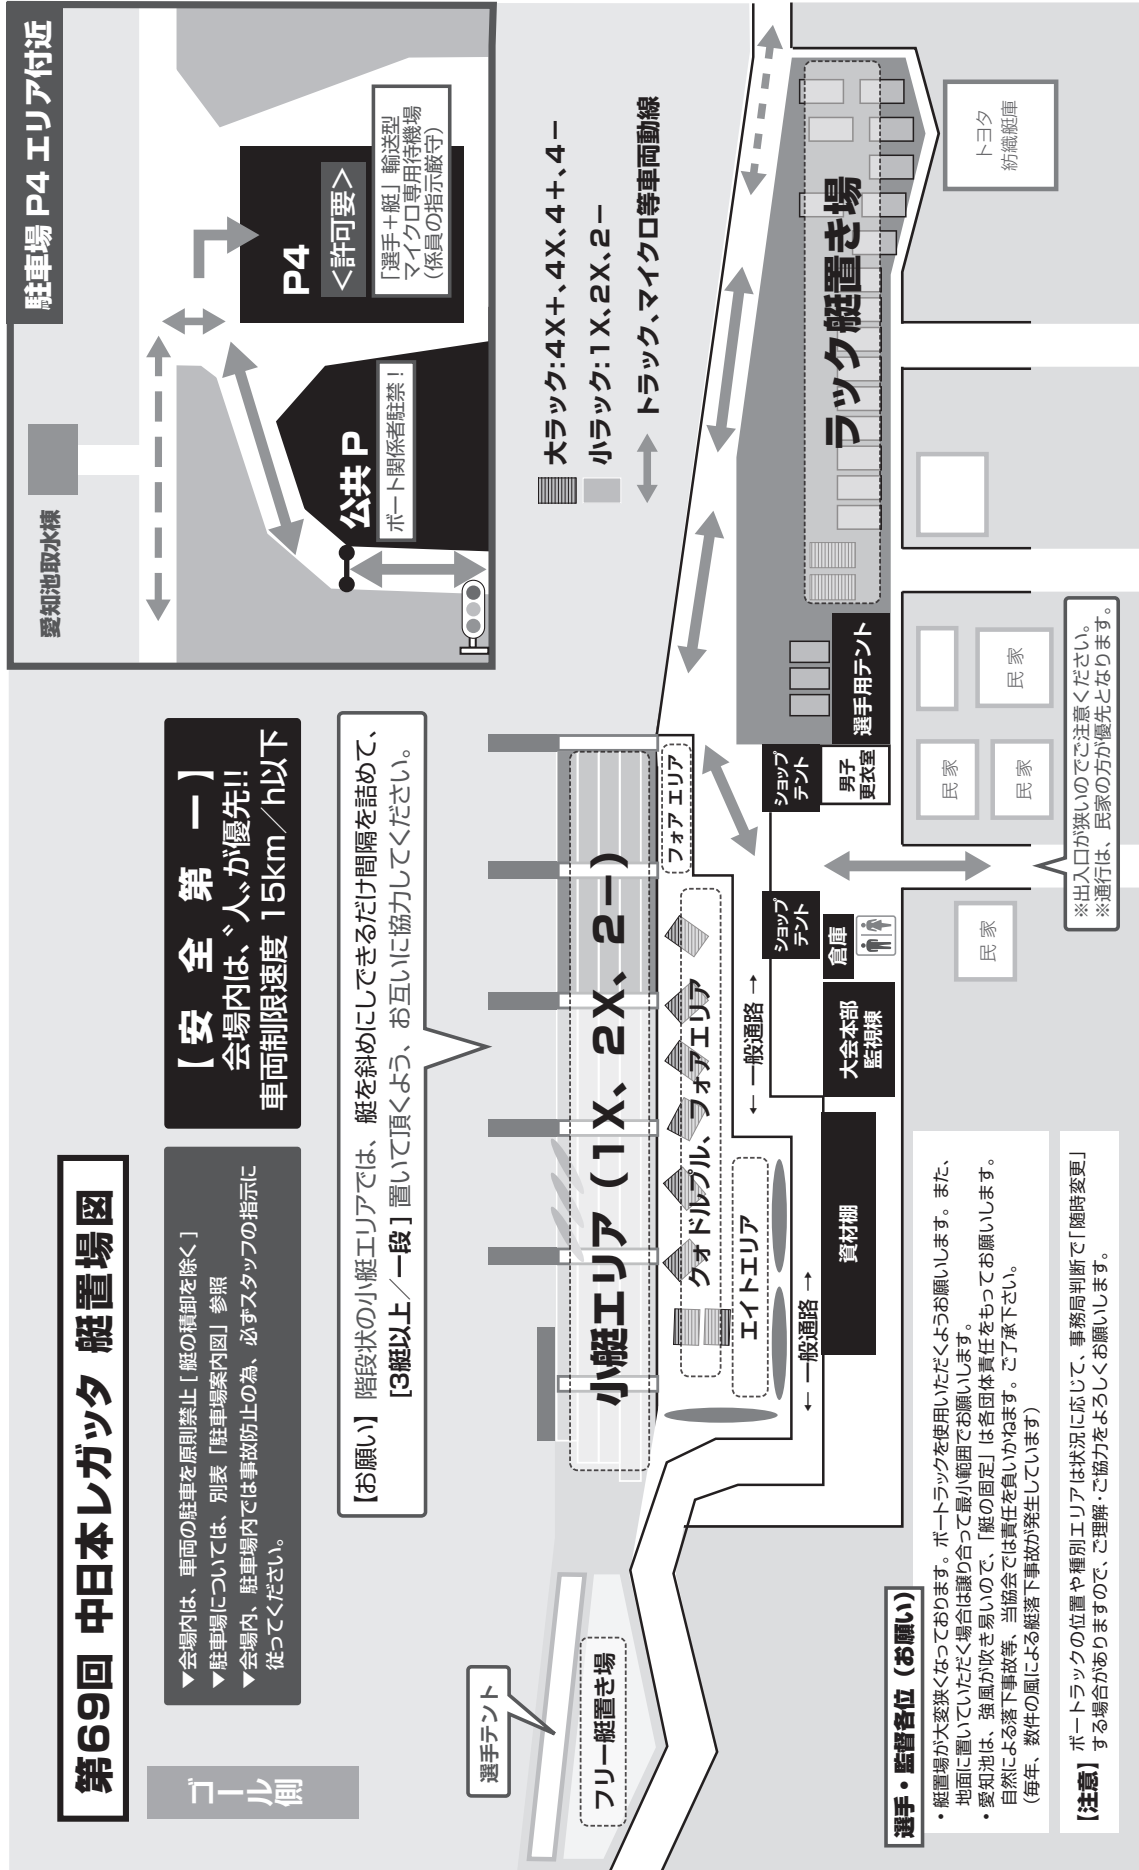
第69回 中日本レガッタ 艇置場図

ゴール側

▼会場内は、車両の駐車を原則禁止［艇の積卸を除く］
▼駐車場については、別表「駐車場案内図」参照
▼会場内、駐車場内では事故防止の為、必ずスタッフの指示に従ってください。

【安 全 第 一】
会場内は〝人〟が優先!!
車両制限速度 15km／h以下

【お願い】階段状の小艇エリアでは、艇を斜めにしてできるだけ間隔を詰めて、［3艇以上／一段］置いて頂くよう、お互いに協力してください。

駐車場 P4 エリア付近

愛知池取水棟

公共 P
ボート関係者駐禁！

P4
＜許可要＞
「選手＋艇」輸送型マイクロ専用待機場（係員の指示厳守）

大ラック:4X+、4X、4+、4−
小ラック:1X、2X、2−
トラック、マイクロ等車両動線

トヨタ紡織艇庫

ラック艇置き場

選手用テント

民家

民家

民家

民家

※出入口が狭いのでご注意ください。
※通行は、民家の方が優先となります。

男子更衣室

ショップテント

ショップテント

倉庫

大会本部監視棟

資材棚

小艇エリア（1X、2X、2−）

フォア エリア

クォドルプル、フォアエリア

エイトエリア

← 一般通路 →

← 一般通路 →

選手テント

フリー艇置き場

選手・監督各位（お願い）
・艇置場が大変狭くなっております。ボートラックを使用いただくようお願いします。また、地面に置いていただく場合は譲り合って最小範囲でお願いします。
・愛知池は、強風が吹き易いので、「艇の固定」は各団体責任をもってお願いします。自然による落下故障等、当協会では責任を負いかねます。ご了承下さい。（毎年、数件の風による艇落下故障が発生しています）

【注意】ボートラックの位置や種別エリアは状況に応じて、事務局判断で「随時変更」する場合がありますので、ご理解、ご協力をよろしくお願いします。